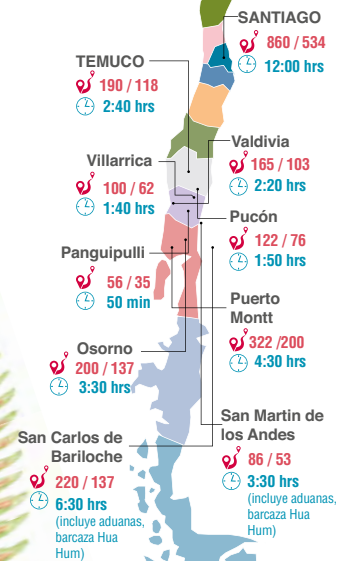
SANTIAGO
860 / 534
12:00 hrs

TEMUCO
190 / 118
2:40 hrs

Valdivia
165 / 103
2:20 hrs

Villarrica
100 / 62
1:40 hrs

Pucón
122 / 76
1:50 hrs

Panguipulli
56 / 35
50 min

Puerto Montt
322 /200
4:30 hrs

Osorno
200 / 137
3:30 hrs

San Martin de los Andes
86 / 53
3:30 hrs
(incluye aduanas, barcaza Hua Hum)

San Carlos de Bariloche
220 / 137
6:30 hrs
(incluye aduanas, barcaza Hua Hum)